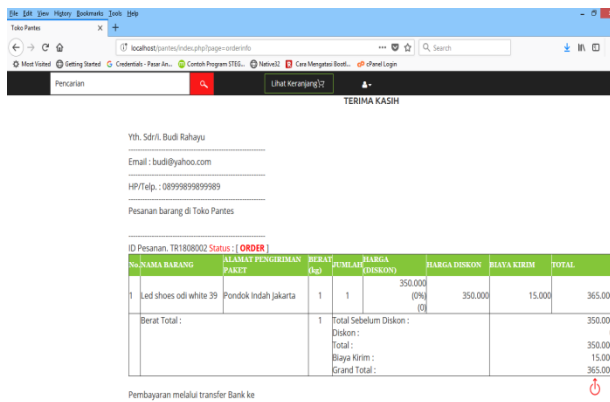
File Edit View History Bookmarks Tools Help

Toko Pantes

localhost/pantes/index.php?page=orderinfo

Search

Most Visited Getting Started Credentials - Pasar An... Contoh Program STEG... Native32 Cara Mengatasi Bootl... cPanel Login

Pencarian

Lihat Keranjang

TERIMA KASIH

Yth. Sdr/I. Budi Rahayu

Email : budi@yahoo.com

HP/Telp. : 08999899899989

Pesanan barang di Toko Pantes

ID Pesanan. TR1808002 Status : [ ORDER ]

| No. | NAMA BARANG | ALAMAT PENGIRIMAN PAKET | BERAT (kg) | JUMLAH | HARGA (DISKON) | HARGA DISKON | BIAYA KIRIM | TOTAL |
|---|---|---|---|---|---|---|---|---|
| 1 | Led shoes odi white 39 | Pondok Indah Jakarta | 1 | 1 | 350.000 (0%) (0) | 350.000 | 15.000 | 365.00 |
| | Berat Total : | | 1 | Total Sebelum Diskon : Diskon : Total : Biaya Kirim : Grand Total : | | | | 350.00 350.00 15.00 365.00 |

Pembayaran melalui transfer Bank ke